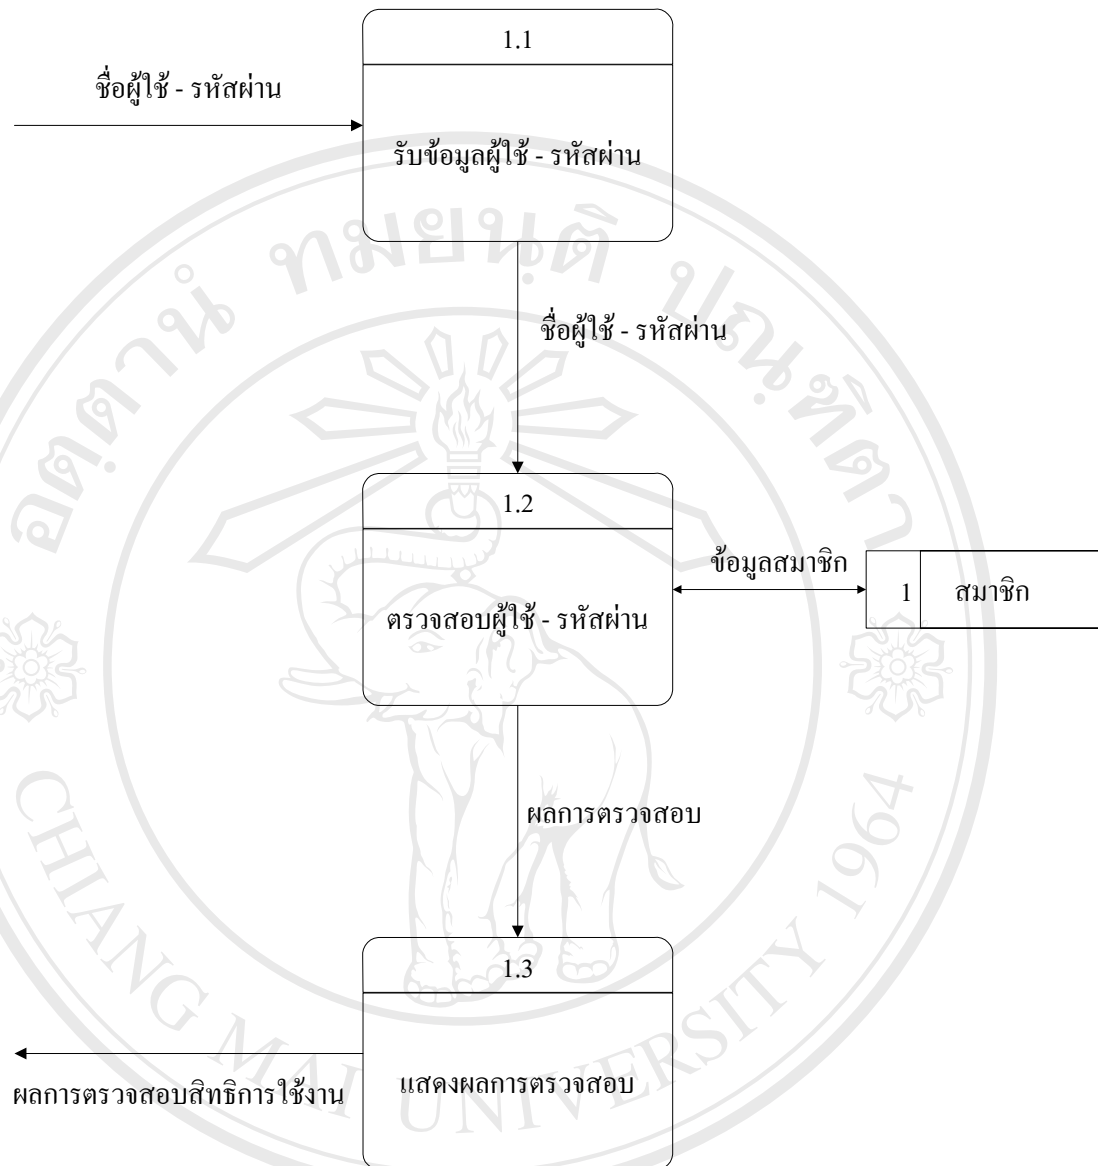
ชื่อผู้ใช้ - รหัสผ่าน

1.1

รับข้อมูลผู้ใช้ - รหัสผ่าน

ชื่อผู้ใช้ - รหัสผ่าน

1.2

ตรวจสอบผู้ใช้ - รหัสผ่าน

ข้อมูลสมาชิก

1 สมาชิก

ผลการตรวจสอบ

1.3

แสดงผลการตรวจสอบ

ผลการตรวจสอบสิทธิการใช้งาน

CHIANG MAI UNIVERSITY 1964